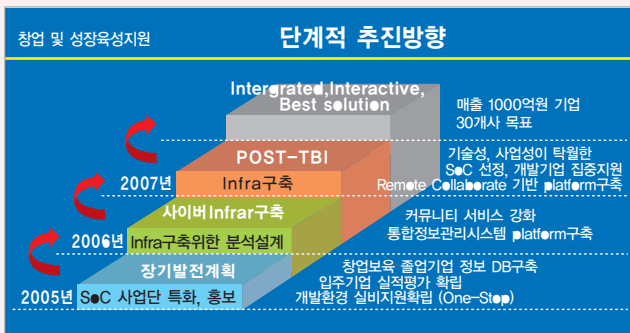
창업 및 성장육성지원

단계적 추진방향

Intergrated,Interactive, Best solution

매출 1000억원 기업 30개사 목표

POST-TBI

2007년 Infra구축

기술성, 사업성이 탁월한 SoC 선정, 개발기업 집중지원 Remote Collaborate 기반 platform구축

사이버Infrar구축

2006년 Infra구축위한 분석설계

커뮤니티 서비스 강화 통합정보관리시스템 platform구축

장기발전계획

2005년 SoC 사업단 특화, 홍보

창업보육 졸업기업 정보 DB구축 입주기업 실적평가 확립 개발환경 실비지원확립 (One-Stop)